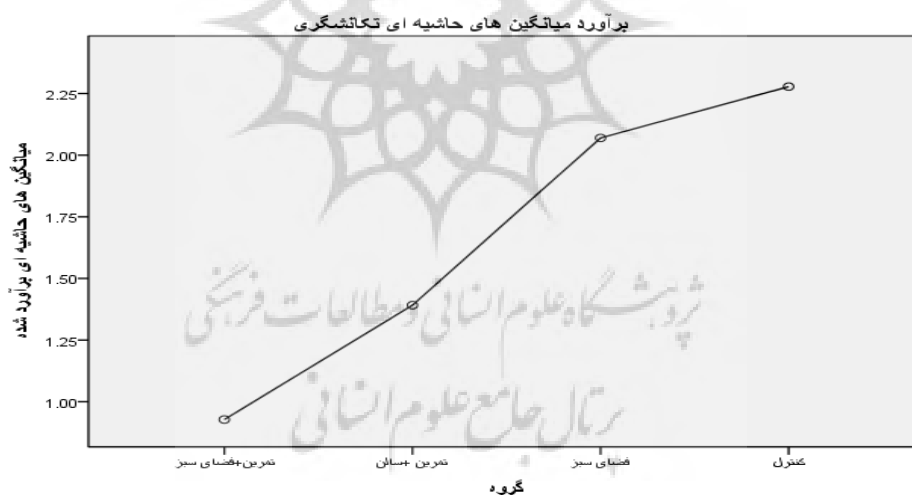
برآورد میانگین های حاشیه ای تکانشگری

میانگین های حاشیه ای برآورد شده

2.25
2.00
1.75
1.50
1.25
1.00

تمرین+فضای سبز
تمرین+ساتن
فضای سبز
کنترل

گروه

پژوهشگاه علوم انسانی و مطالعات فرهنگی
پرتال جامع علوم انسانی